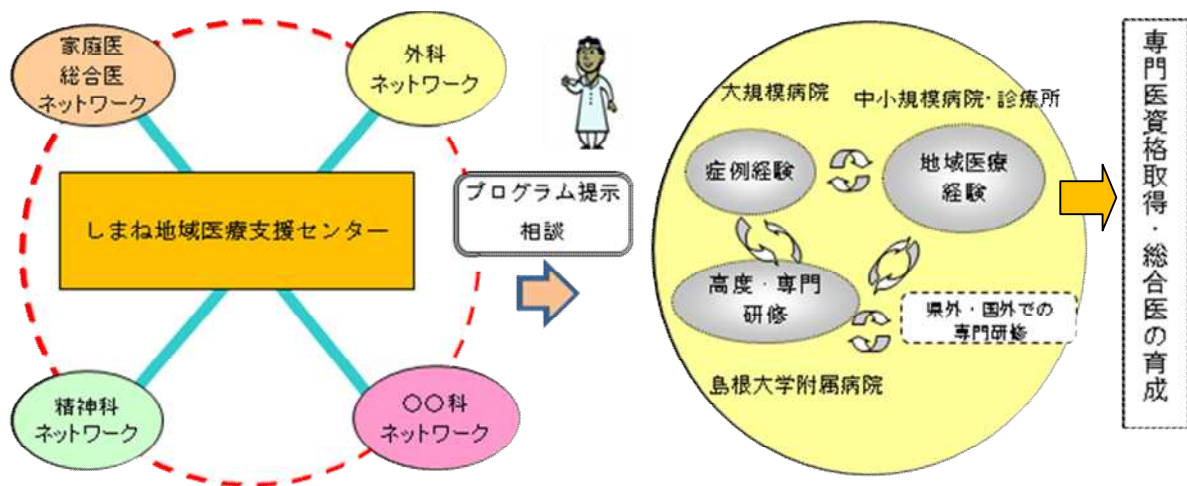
家庭医
総合医
ネットワーク

外科
ネットワーク

しまね地域医療支援センター

精神科
ネットワーク

○○科
ネットワーク

プログラム提示
相談

大規模病院

中小規模病院・診療所

症例経験

地域医療
経験

高度・専門
研修

県外・国外での
専門研修

島根大学附属病院

専門医資格取得・総合医の育成